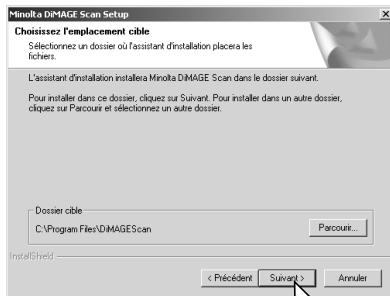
Minolta DiMAGE Scan Setup

×

Choisissez l'emplacement cible

Sélectionnez un dossier où l'assistant d'installation placera les fichiers.

L'assistant d'installation installera Minolta DiMAGE Scan dans le dossier suivant.

Pour installer dans ce dossier, cliquez sur Suivant. Pour installer dans un autre dossier, cliquez sur Parcourir et sélectionnez un autre dossier.

Dossier cible

C:\Program Files\DiMAGEScan

Parcourir...

InstallShield

< Précédent

Suivant >

Annuler